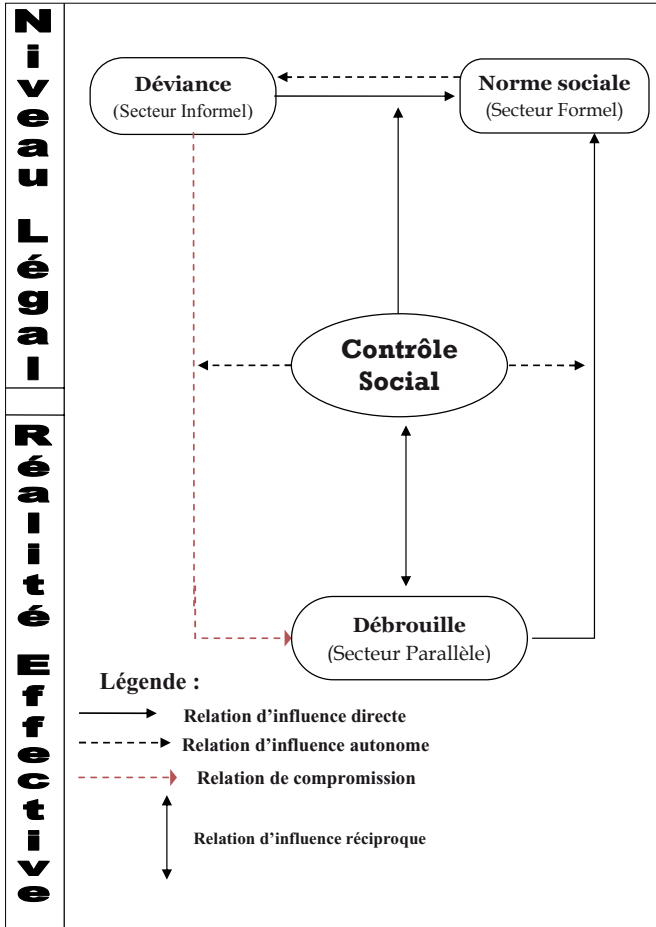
Niveau Légal

Réalité Effective

Déviance
(Secteur Informel)

Norme sociale
(Secteur Formel)

Contrôle Social

Débrouille
(Secteur Parallèle)

Légende :

Relation d'influence directe

Relation d'influence autonome

Relation de compromission

Relation d'influence réciproque